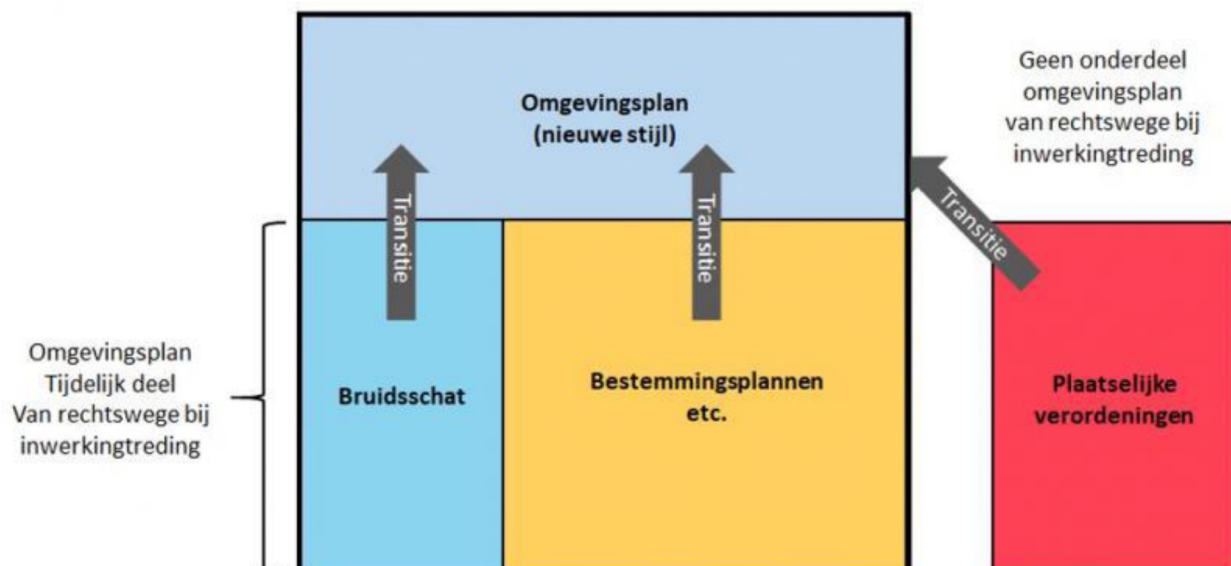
Omgevingsplan
(nieuwe stijl)

Geen onderdeel
omgevingsplan
van rechtswege bij
inwerkingtreding

Transitie

Transitie

Transitie

Omgevingsplan
Tijdelijk deel
Van rechtswege bij
inwerkingtreding

Bruidsschat

Bestemmingsplannen
etc.

Plaatselijke
verordeningen